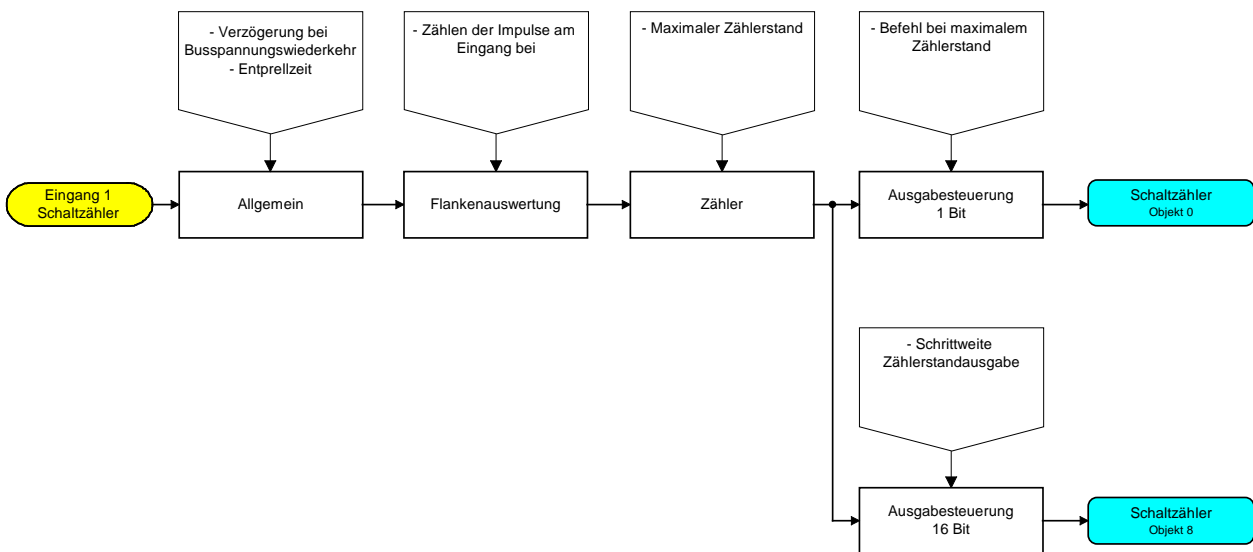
- Verzögerung bei Busspannungswiederkehr
- Entprellzeit

- Zählen der Impulse am Eingang bei

- Maximaler Zählerstand

- Befehl bei maximalem Zählerstand

Eingang 1
Schaltzähler

Allgemein

Flankenauswertung

Zähler

Ausgabesteuerung
1 Bit

Schaltzähler
Objekt 0

- Schrittweite Zählerstandausgabe

Ausgabesteuerung
16 Bit

Schaltzähler
Objekt 8